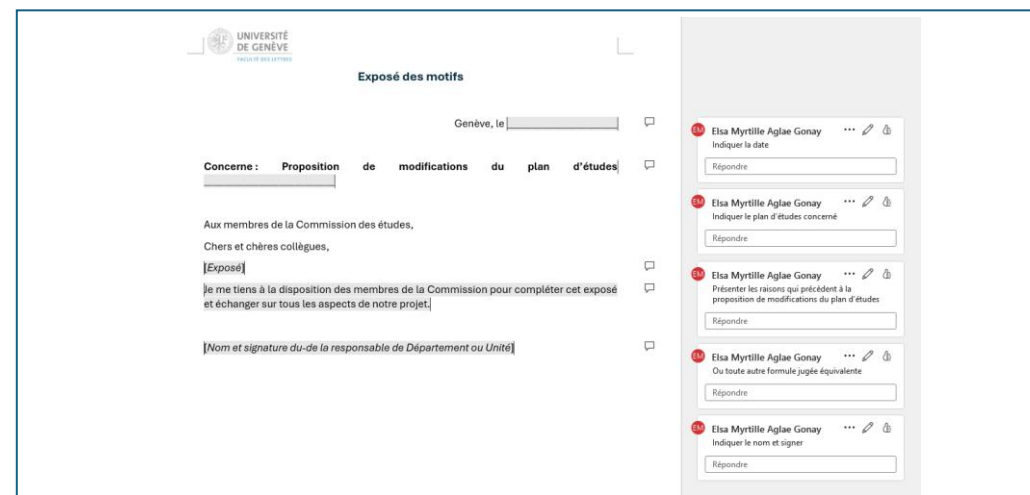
UNIVERSITÉ DE GENÈVE
FACULTÉ DES LETTRES

Exposé des motifs

Genève, le

Concerne : Proposition de modifications du plan d'études

Aux membres de la Commission des études,

Chers et chères collègues,

Exposé

Je me tiens à la disposition des membres de la Commission pour compléter cet exposé et échanger sur tous les aspects de notre projet.

Nom et signature du-de la responsable de Département ou Unité

EM Elsa Myrtille Aglae Gonay
Indiquer la date
Répondre

EM Elsa Myrtille Aglae Gonay
Indiquer le plan d'études concerné
Répondre

EM Elsa Myrtille Aglae Gonay
Présenter les raisons qui précèdent à la proposition de modifications du plan d'études
Répondre

EM Elsa Myrtille Aglae Gonay
Ou toute autre formule jugée équivalente
Répondre

EM Elsa Myrtille Aglae Gonay
Indiquer le nom et signer
Répondre